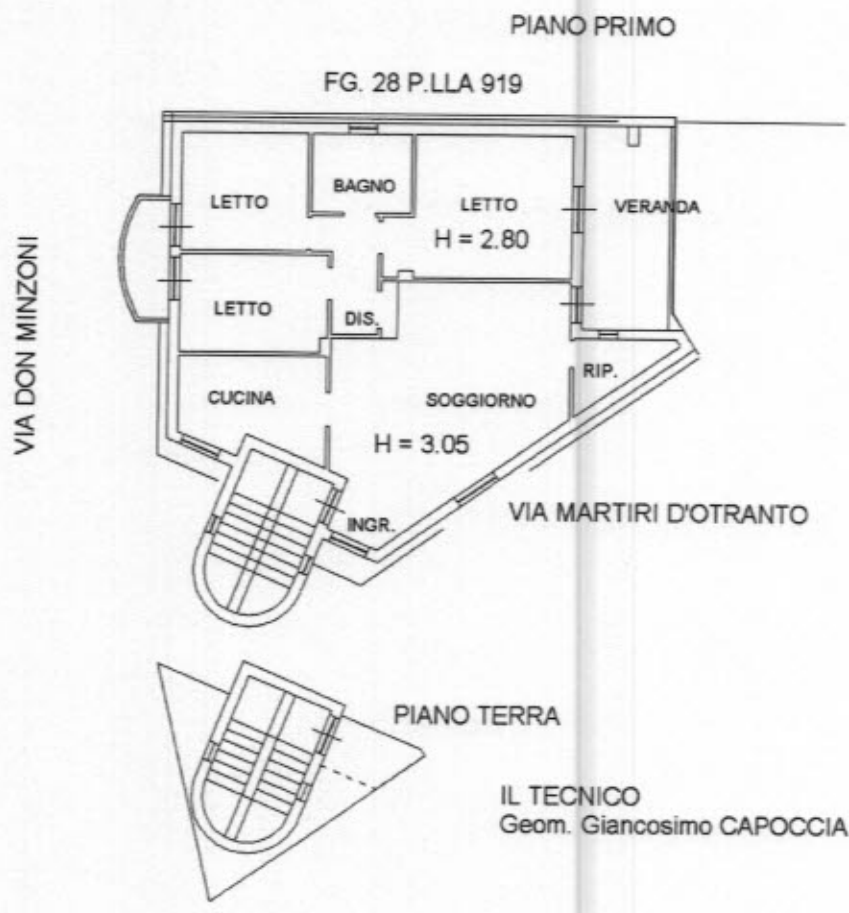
PIANO PRIMO

FG. 28 P.LLA 919

VIA DON MINZONI

LETTO

BAGNO

LETTO

H = 2.80

VERANDA

LETTO

DIS.

CUCINA

SOGGIORNO

RIP.

H = 3.05

INGR.

VIA MARTIRI D'OTRANTO

PIANO TERRA

IL TECNICO
Geom. Giancosimo CAPOCCIA